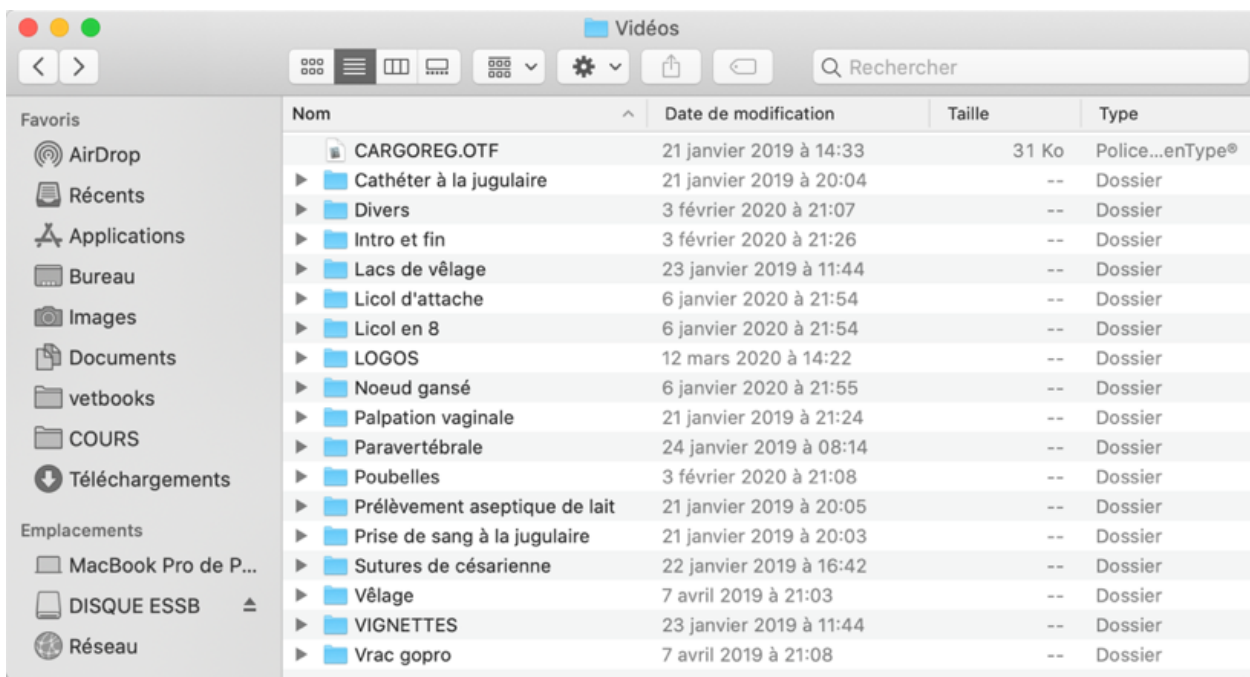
Vidéos

Rechercher

Favoris
AirDrop
Récents
Applications
Bureau
Images
Documents
vetbooks
COURS
Téléchargements

Emplacements
MacBook Pro de P...
DISQUE ESSB
Réseau

| Nom | Date de modification | Taille | Type |
|---|---|---|---|
| CARGOREG.OTF | 21 janvier 2019 à 14:33 | 31 Ko | Police...enType® |
| Cathéter à la jugulaire | 21 janvier 2019 à 20:04 | -- | Dossier |
| Divers | 3 février 2020 à 21:07 | -- | Dossier |
| Intro et fin | 3 février 2020 à 21:26 | -- | Dossier |
| Lacs de vêlage | 23 janvier 2019 à 11:44 | -- | Dossier |
| Licol d'attache | 6 janvier 2020 à 21:54 | -- | Dossier |
| Licol en 8 | 6 janvier 2020 à 21:54 | -- | Dossier |
| LOGOS | 12 mars 2020 à 14:22 | -- | Dossier |
| Noeud gansé | 6 janvier 2020 à 21:55 | -- | Dossier |
| Palpation vaginale | 21 janvier 2019 à 21:24 | -- | Dossier |
| Paravertébrale | 24 janvier 2019 à 08:14 | -- | Dossier |
| Poubelles | 3 février 2020 à 21:08 | -- | Dossier |
| Prélèvement aseptique de lait | 21 janvier 2019 à 20:05 | -- | Dossier |
| Prise de sang à la jugulaire | 21 janvier 2019 à 20:03 | -- | Dossier |
| Sutures de césarienne | 22 janvier 2019 à 16:42 | -- | Dossier |
| Vêlage | 7 avril 2019 à 21:03 | -- | Dossier |
| VIGNETTES | 23 janvier 2019 à 11:44 | -- | Dossier |
| Vrac gopro | 7 avril 2019 à 21:08 | -- | Dossier |